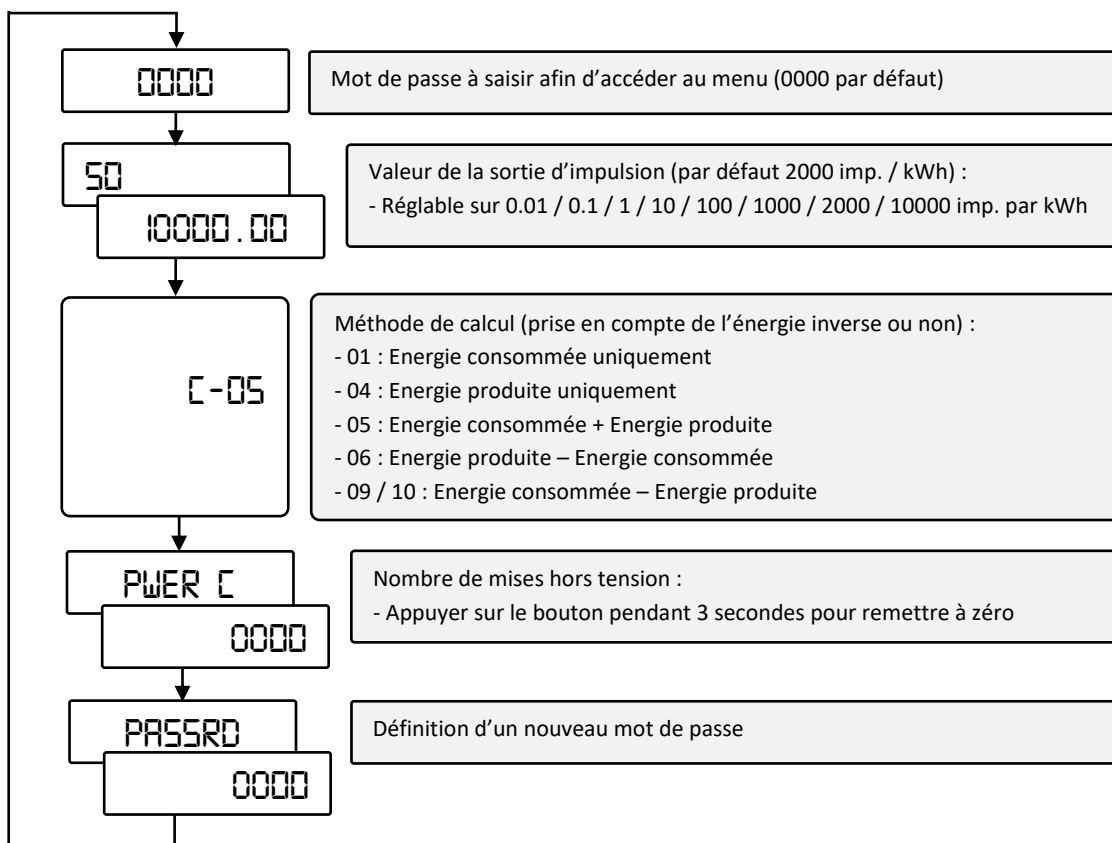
0000

Mot de passe à saisir afin d'accéder au menu (0000 par défaut)

50

10000.00

Valeur de la sortie d'impulsion (par défaut 2000 imp. / kWh) :
- Réglable sur 0.01 / 0.1 / 1 / 10 / 100 / 1000 / 2000 / 10000 imp. par kWh

C-05

Méthode de calcul (prise en compte de l'énergie inverse ou non) :
- 01 : Energie consommée uniquement
- 04 : Energie produite uniquement
- 05 : Energie consommée + Energie produite
- 06 : Energie produite – Energie consommée
- 09 / 10 : Energie consommée – Energie produite

PWER C

0000

Nombre de mises hors tension :
- Appuyer sur le bouton pendant 3 secondes pour remettre à zéro

PASSRD

0000

Définition d'un nouveau mot de passe